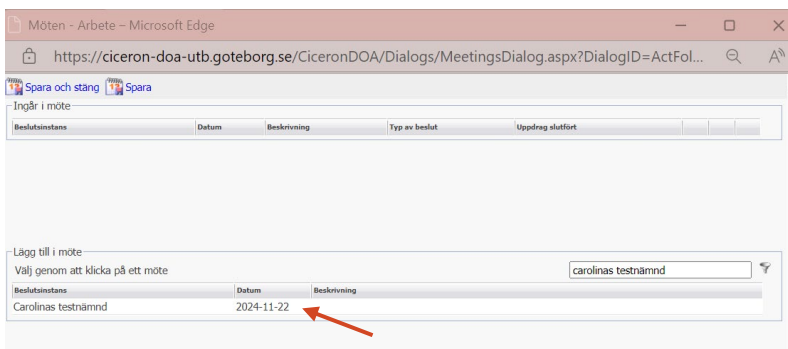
Möten - Arbete – Microsoft Edge

https://ciceron-doa-utb.goteborg.se/CiceronDOA/Dialogs/MeetingsDialog.aspx?DialogID=ActFol...

Spara och stäng Spara

Ingår i möte

| Beslutsinstans | Datum | Beskrivning | Typ av beslut | Uppdrag slutfört |
|---|---|---|---|---|

Lägg till i möte

Välj genom att klicka på ett möte

carolinas testnämnd

| Beslutsinstans | Datum | Beskrivning |
|---|---|---|
| Carolinas testnämnd | 2024-11-22 | |